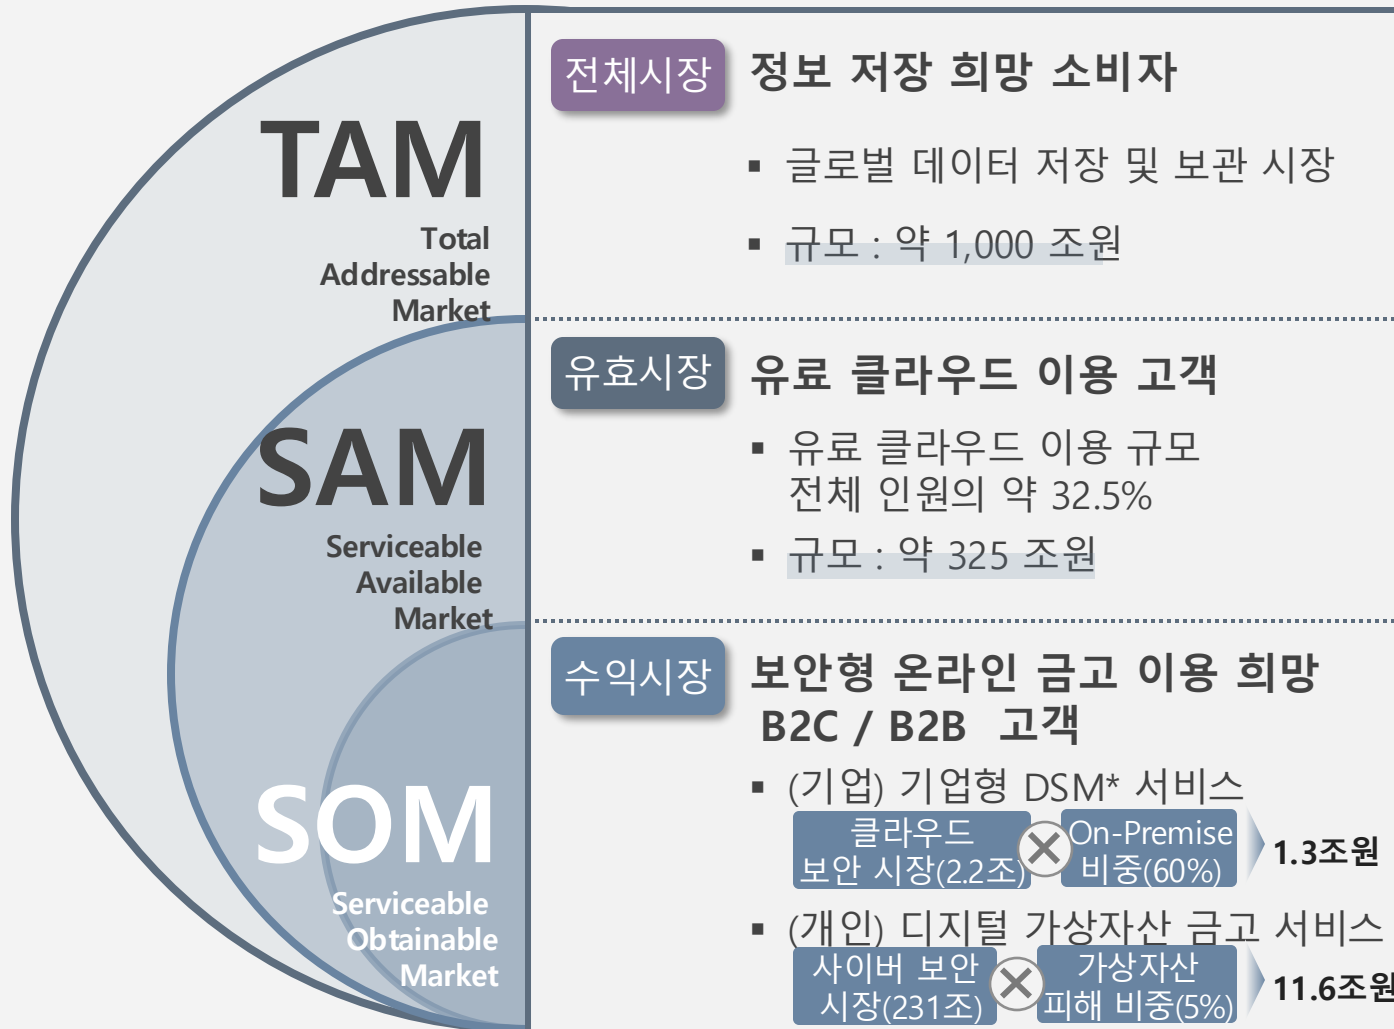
TAM
Total Addressable Market

SAM
Serviceable Available Market

SOM
Serviceable Obtainable Market

전체시장 정보 저장 희망 소비자

▪ 글로벌 데이터 저장 및 보관 시장

▪ 규모 : 약 1,000 조원

유효시장 유료 클라우드 이용 고객

▪ 유료 클라우드 이용 규모 전체 인원의 약 32.5%

▪ 규모 : 약 325 조원

수익시장 보안형 온라인 금고 이용 희망 B2C / B2B 고객

▪ (기업) 기업형 DSM* 서비스

클라우드 보안 시장(2.2조) On-Premise 비중(60%) 1.3조원

▪ (개인) 디지털 가상자산 금고 서비스

사이버 보안 시장(231조) 가상자산 피해 비중(5%) 11.6조원